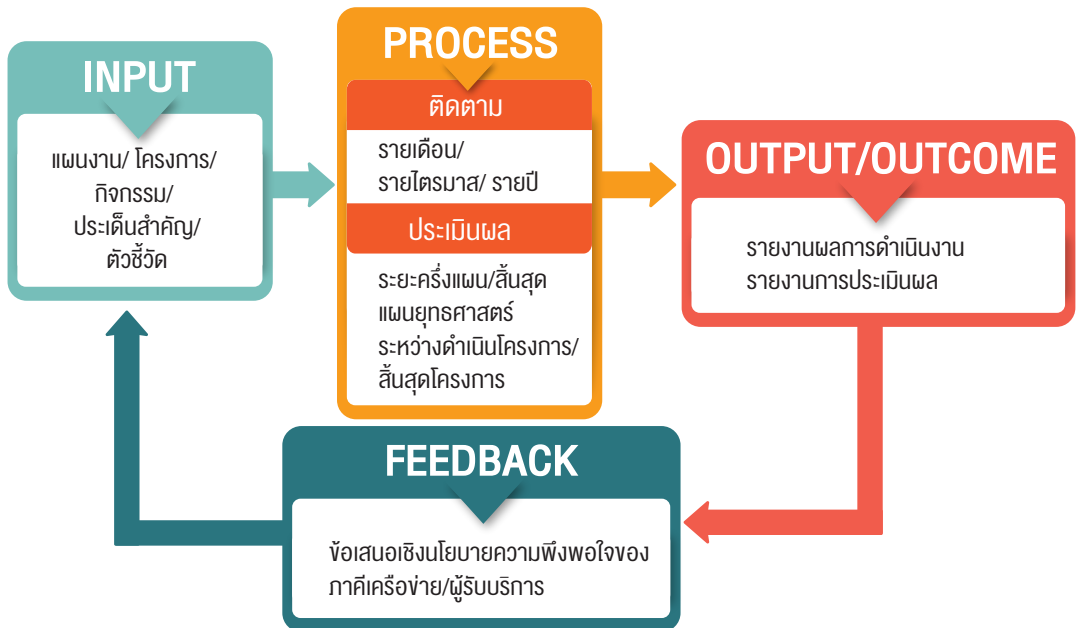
INPUT

แผนงาน/ โครงการ/
กิจกรรม/
ประเด็นสำคัญ/
ตัวชี้วัด

PROCESS

ติดตาม

รายเดือน/
รายไตรมาส/ รายปี

ประเมินผล

ระยะครึ่งแผน/สิ้นสุด
แผนยุทธศาสตร์
ระหว่างดำเนินโครงการ/
สิ้นสุดโครงการ

OUTPUT/OUTCOME

รายงานผลการดำเนินงาน
รายงานการประเมินผล

FEEDBACK

ข้อเสนอเชิงนโยบายความพึงพอใจของ
ภาคีเครือข่าย/ผู้รับบริการ